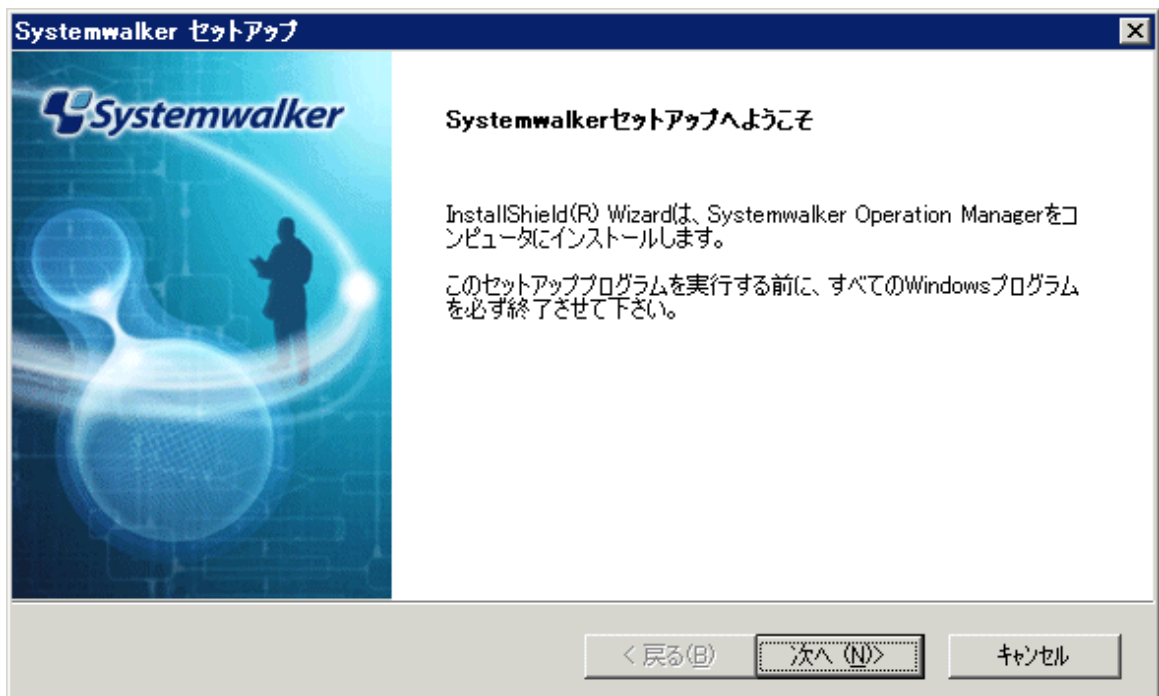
Systemwalker セットアップ

Systemwalker

Systemwalkerセットアップへようこそ

InstallShield(R) Wizardは、Systemwalker Operation Managerをコンピュータにインストールします。

このセットアッププログラムを実行する前に、すべてのWindowsプログラムを必ず終了させて下さい。

< 戻る(B)

次へ (N)>

キャンセル